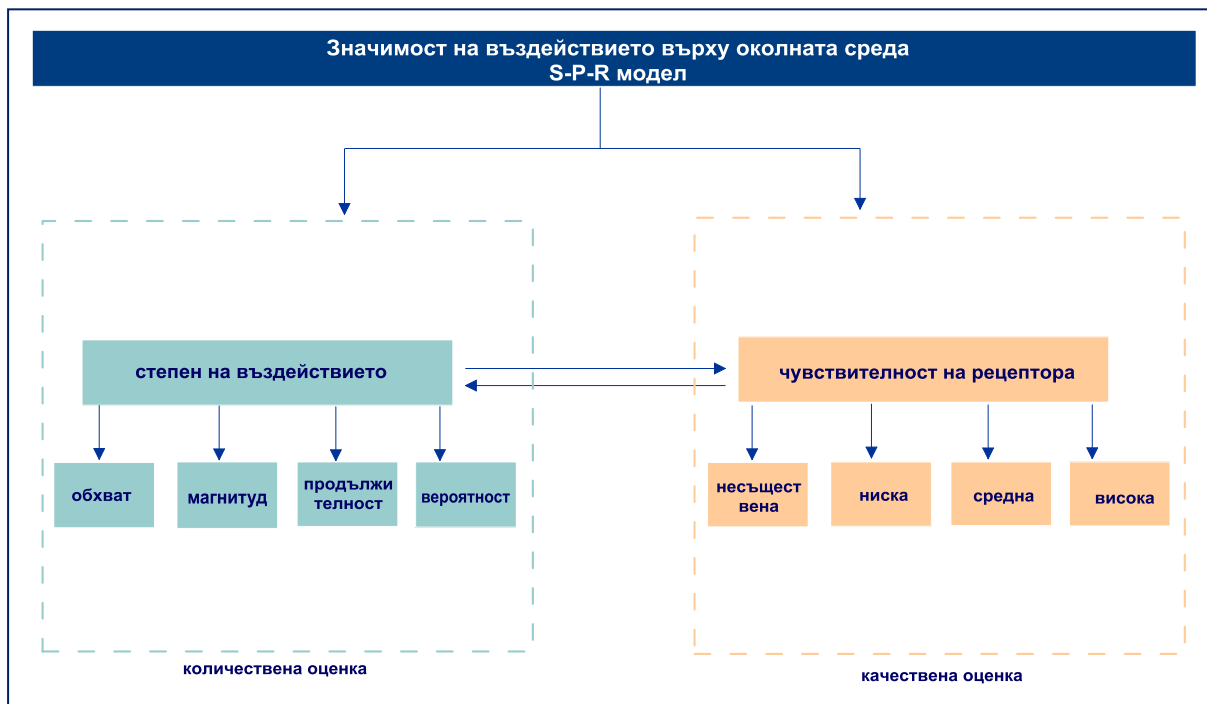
Значимост на въздействието върху околната среда
S-P-R модел

степен на въздействието

обхват

магнитуд

продължителност

вероятност

количествена оценка

чувствителност на рецептора

несъществена

ниска

средна

висока

качествена оценка